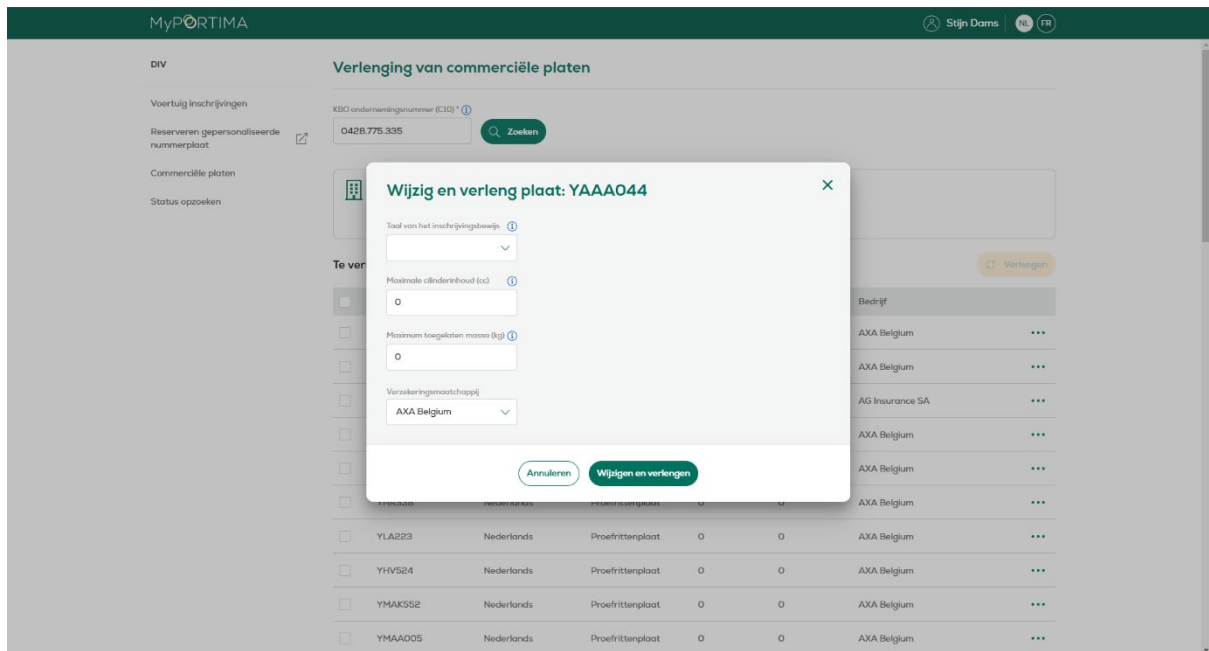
MyPORTIMA

Stijn Dams NL FR

DIV

Voertuig inschrijvingen

Reserveren gepersonaliseerde nummerplaat

Commerciële platen

Status opzoeken

Verlenging van commerciële platen

KBO ondernemingsnummer (C10) *

0428.775.335

Zoeken

Te ver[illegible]

Verlengen

Bedrijf

Wijzig en verleng plaat: YAAA044

Taal van het inschrijvingsbewijs

Maximale cilinderinhoud (cc)

0

Maximum toegelaten massa (kg)

0

Verzekeringsmaatschappij

AXA Belgium

Annuleren

Wijzigen en verlengen

| | | | | | | |
|---|---|---|---|---|---|---|
| | | | | | AXA Belgium | ••• |
| | | | | | AXA Belgium | ••• |
| | | | | | AG Insurance SA | ••• |
| | | | | | AXA Belgium | ••• |
| | | | | | AXA Belgium | ••• |
| | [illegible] | Nederlands | Proefrittenplaat | | AXA Belgium | ••• |
| | YLA223 | Nederlands | Proefrittenplaat | 0 | 0 | AXA Belgium | ••• |
| | YHV524 | Nederlands | Proefrittenplaat | 0 | 0 | AXA Belgium | ••• |
| | YMAK552 | Nederlands | Proefrittenplaat | 0 | 0 | AXA Belgium | ••• |
| | YMAA005 | Nederlands | Proefrittenplaat | 0 | 0 | AXA Belgium | ••• |